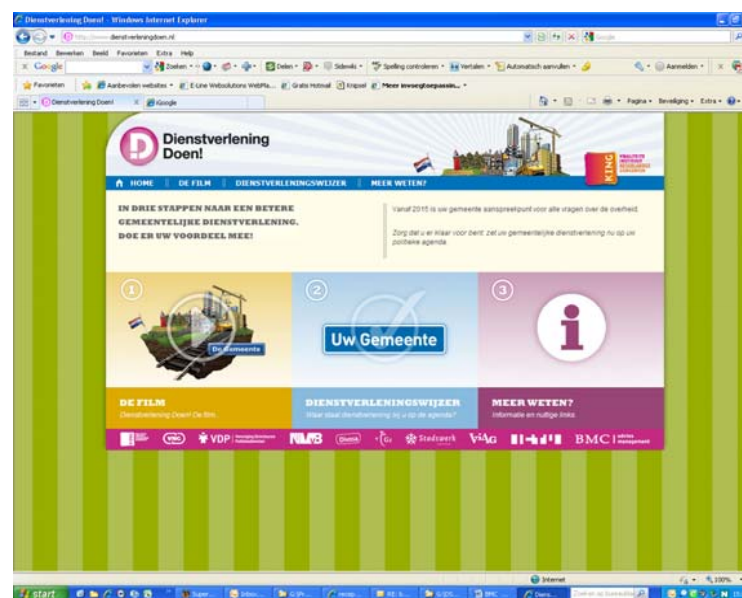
Dienstverlening Doen! - Windows Internet Explorer

http://www.dienstverleningdoen.nl

Bestand Bewerken Beeld Favorieten Extra Help

Google

Zoeken Delen Sidewiki Spelling controleren Vertalen Automatisch aanvullen Aanmelden

Favorieten Aanbevolen websites E-Line Websolutions WebMa... Gratis Hotmail Knipsel Meer invoegtoepassin...

Dienstverlening Doen! Google

Pagina Beveiliging Extra

Dienstverlening Doen!

KING

HOME DE FILM DIENSTVERLENINGSWIJZER MEER WETEN?

IN DRIE STAPPEN NAAR EEN BETERE GEMEENTELIJKE DIENSTVERLENING. DOE ER UW VOORDEEL MEE!

Vanaf 2015 is uw gemeente aanspreekpunt voor alle vragen over de overheid.

Zorg dat u er klaar voor bent: zet uw gemeentelijke dienstverlening nu op uw politieke agenda.

1

De Gemeente

2

Uw Gemeente

3

DE FILM
Dienstverlening Doen! De film.

DIENSTVERLENINGSWIJZER
Waar staat dienstverlening bij u op de agenda?

MEER WETEN?
Informatie en nuttige links.

VNG VDP NVVB Stadswerk VIAG BMC

Internet 100%

start